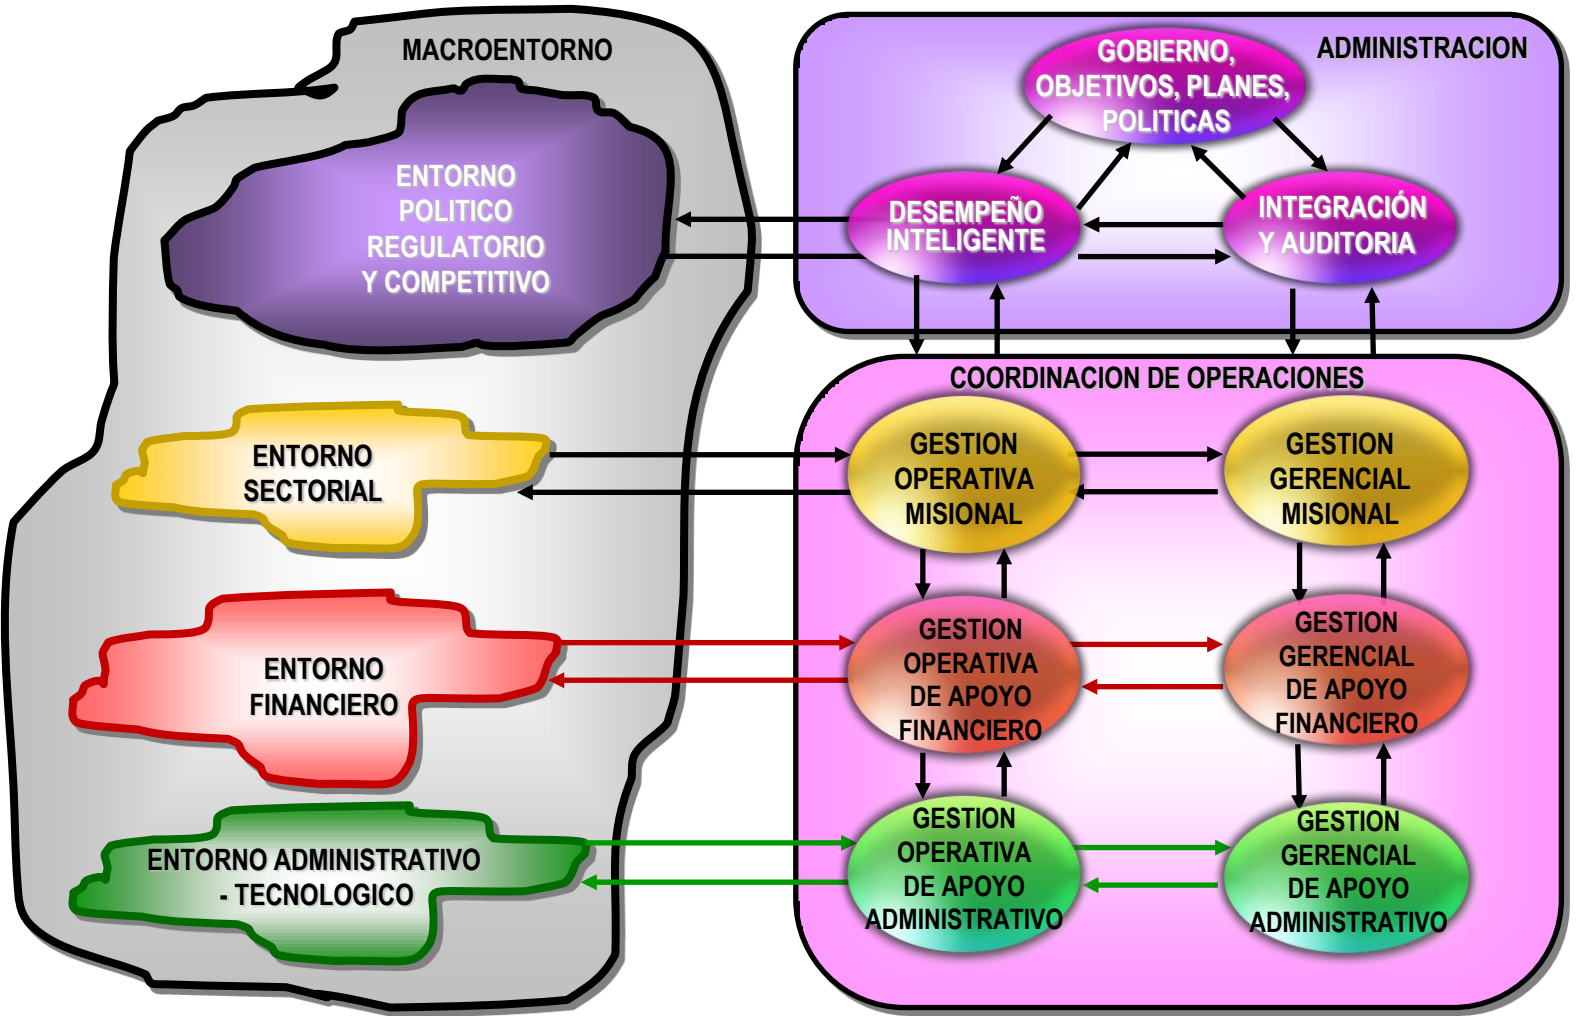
MACROENTORNO

ENTORNO POLITICO REGULATORIO Y COMPETITIVO

ENTORNO SECTORIAL

ENTORNO FINANCIERO

ENTORNO ADMINISTRATIVO - TECNOLOGICO

ADMINISTRACION

GOBIERNO, OBJETIVOS, PLANES, POLITICAS

DESEMPEÑO INTELIGENTE

INTEGRACIÓN Y AUDITORIA

COORDINACION DE OPERACIONES

GESTION OPERATIVA MISIONAL

GESTION GERENCIAL MISIONAL

GESTION OPERATIVA DE APOYO FINANCIERO

GESTION GERENCIAL DE APOYO FINANCIERO

GESTION OPERATIVA DE APOYO ADMINISTRATIVO

GESTION GERENCIAL DE APOYO ADMINISTRATIVO